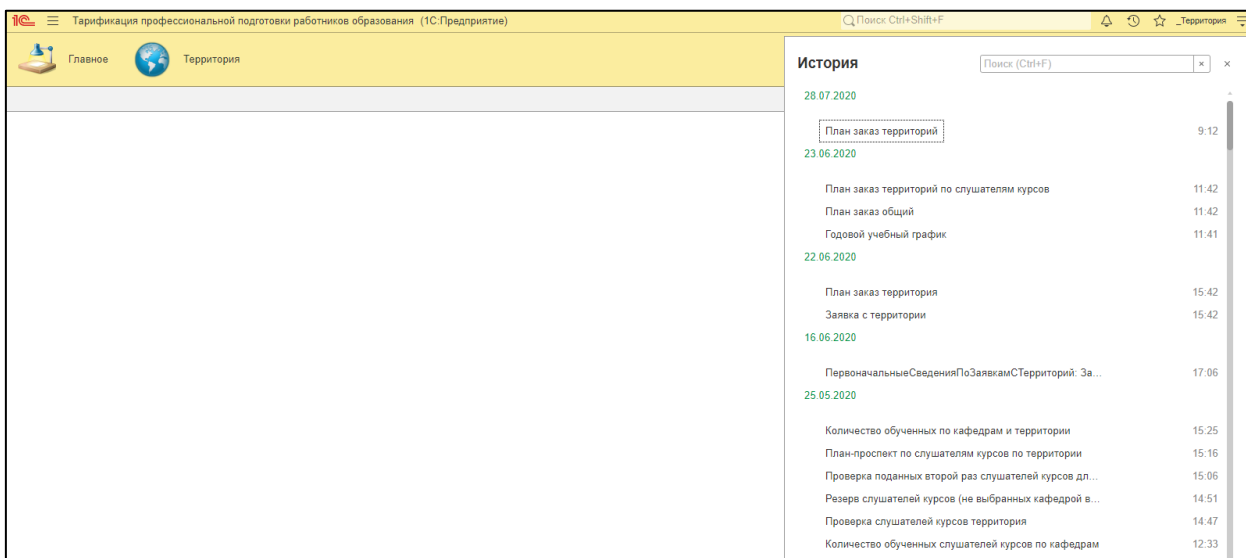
1С Тарификация профессиональной подготовки работников образования (1С:Предприятие)

Поиск Ctrl+Shift+F

_Территория

Главное

Территория

История

Поиск (Ctrl+F)

28.07.2020

План заказ территорий 9:12

23.06.2020

План заказ территорий по слушателям курсов 11:42

План заказ общий 11:42

Годовой учебный график 11:41

22.06.2020

План заказ территория 15:42

Заявка с территории 15:42

16.06.2020

ПервоначальныеСведенияПоЗаявкамСТерриторий: За... 17:06

25.05.2020

Количество обученных по кафедрам и территории 15:25

План-проспект по слушателям курсов по территории 15:16

Проверка поданных второй раз слушателей курсов дл... 15:06

Резерв слушателей курсов (не выбранных кафедрой в... 14:51

Проверка слушателей курсов территория 14:47

Количество обученных слушателей курсов по кафедрам 12:33